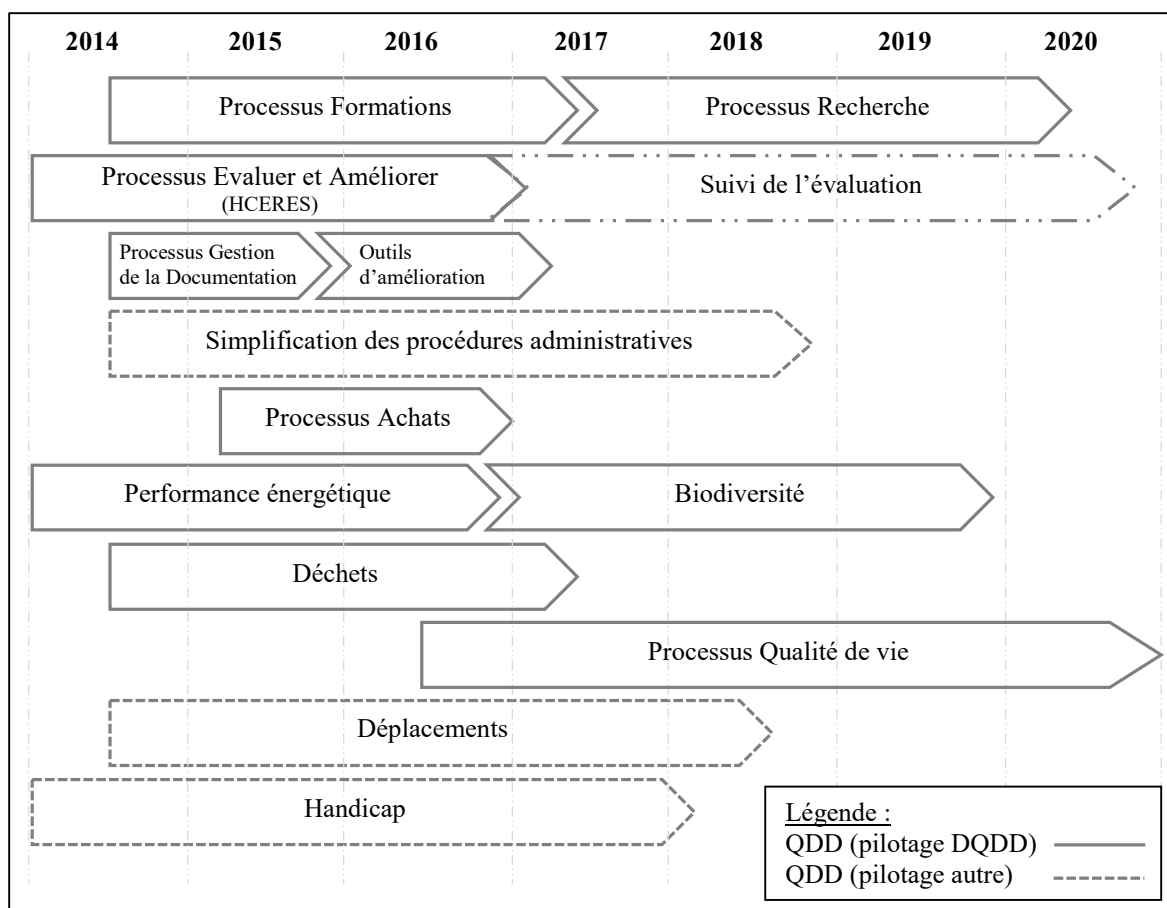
| 2014 | 2015 | 2016 | 2017 | 2018 | 2019 | 2020 |
|---|---|---|---|---|---|---|

Processus Formations

Processus Recherche

Processus Evaluer et Améliorer (HCERES)

Suivi de l'évaluation

Processus Gestion de la Documentation

Outils d'amélioration

Simplification des procédures administratives

Processus Achats

Performance énergétique

Biodiversité

Déchets

Processus Qualité de vie

Déplacements

Handicap

Légende :
QDD (pilotage DQDD)
QDD (pilotage autre)